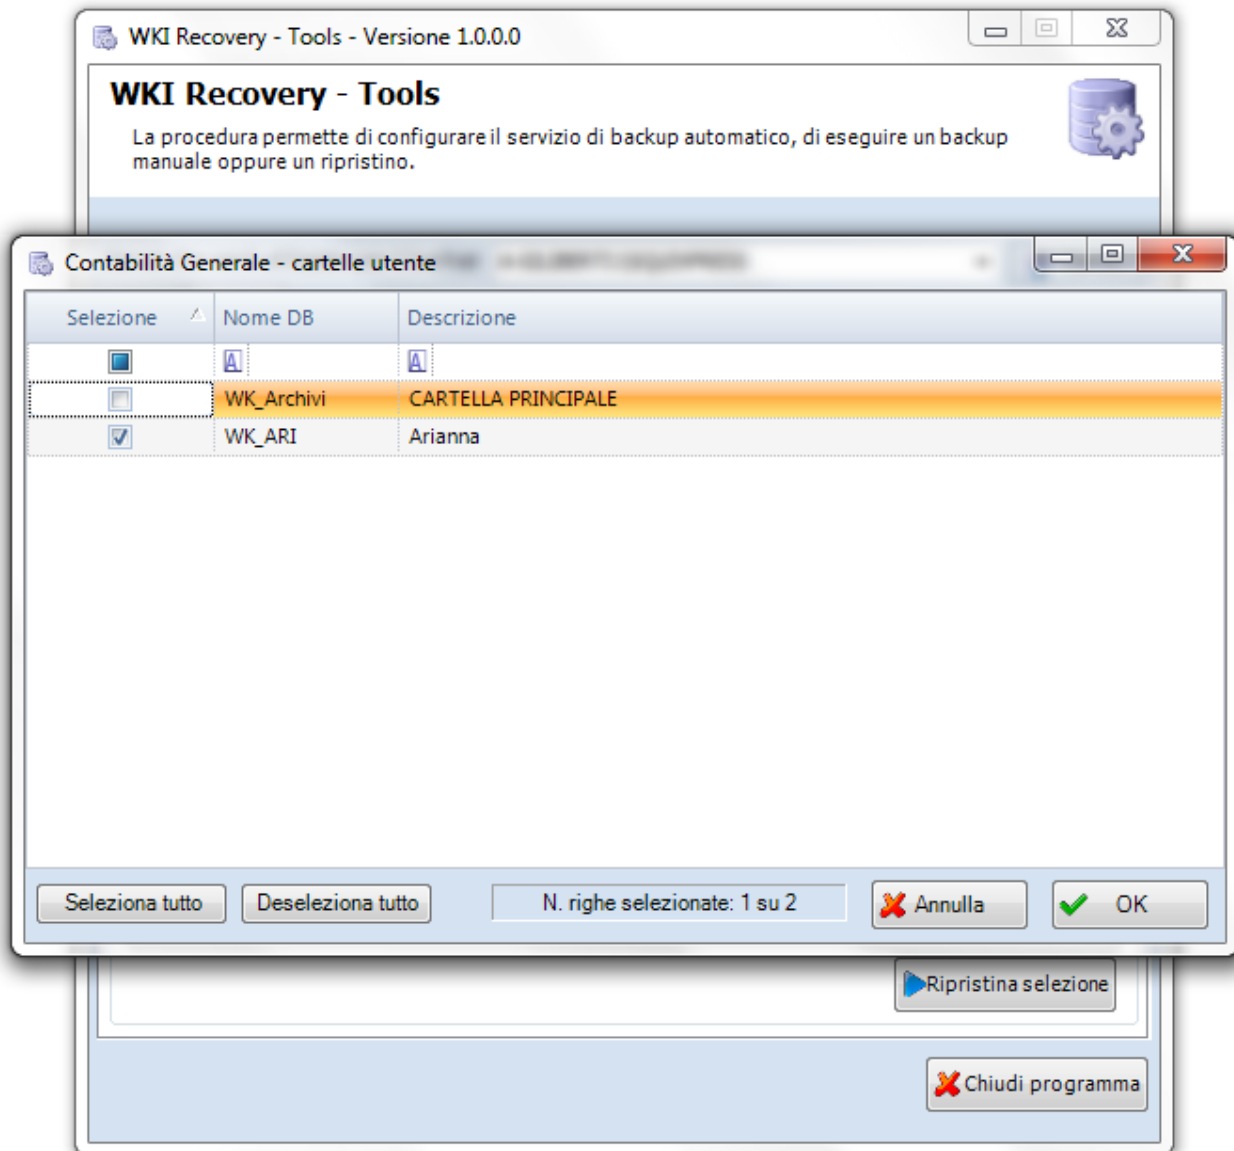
WKI Recovery - Tools - Versione 1.0.0.0

WKI Recovery - Tools

La procedura permette di configurare il servizio di backup automatico, di eseguire un backup manuale oppure un ripristino.

Contabilità Generale - cartelle utente

| Selezione | Nome DB | Descrizione |
|---|---|---|
| ☐ | WK_Archivi | CARTELLA PRINCIPALE |
| ☑ | WK_ARI | Arianna |

Seleziona tutto

Deseleziona tutto

N. righe selezionate: 1 su 2

Annulla

OK

Ripristina selezione

Chiudi programma